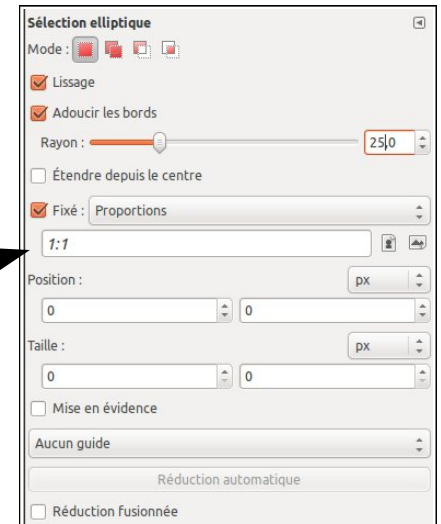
Sélection elliptique

Mode :

Lissage

Adoucir les bords

Rayon : 25,0

Étendre depuis le centre

Fixé : Proportions

1:1

Position : px

0 0

Taille : px

0 0

Mise en évidence

Aucun guide

Réduction automatique

Réduction fusionnée